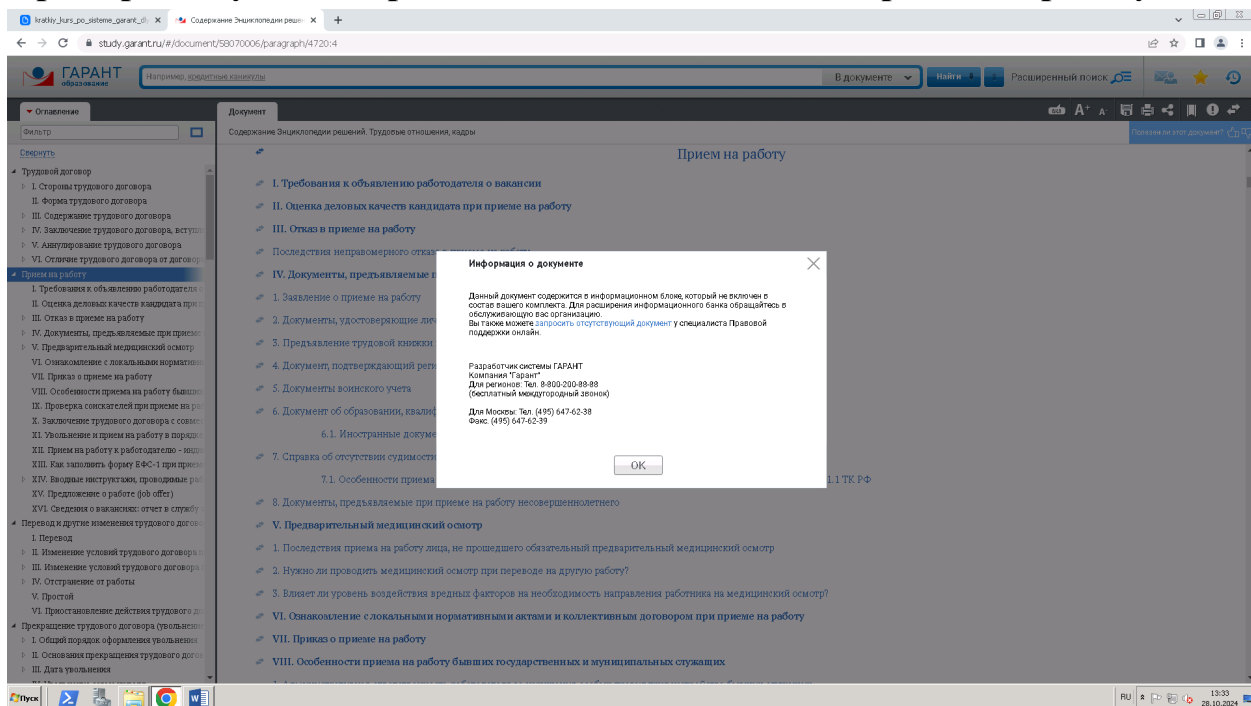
kratkiy_kurs_po_sisteme_garant_ob ×
Содержание Энциклопедии решен ×
+

study.garant.ru/#/document/58070006/paragraph/4720:4

ГАРАНТ образование
Например, кредитные каникулы
В документе
Найти
Расширенный поиск

Оглавление
Фильтр
Свернуть

Трудовой договор
I. Стороны трудового договора
II. Форма трудового договора
III. Содержание трудового договора
IV. Заключение трудового договора, вступ
V. Аннулирование трудового договора
VI. Отличие трудового договора от догово
Прием на работу
I. Требования к объявлению работодателя о
II. Оценка деловых качеств кандидата при п
III. Отказ в приеме на работу
IV. Документы, предъявляемые при приеме
V. Предварительный медицинский осмотр
VI. Ознакомление с локальными нормативн
VII. Приказ о приеме на работу
VIII. Особенности приема на работу бывши
IX. Проверка соискателей при приеме на р
X. Заключение трудового договора с совме
XI. Увольнение и прием на работу в порядк
XII. Прием на работу к работодателю - инд
XIII. Как заполнить форму ЕФС-1 при прием
XIV. Вводные инструктажи, проводимые р
XV. Предложение о работе (job offer)
XVI. Сведения о вакансиях: отчет в службу
Перевод и другие изменения трудового дого
I. Перевод
II. Изменение условий трудового договора
III. Изменение условий трудового договора
IV. Отстранение от работы
V. Простой
VI. Приостановление действия трудового д
Прекращение трудового договора (увольнен
I. Общий порядок оформления увольнения
II. Основания прекращения трудового дого
III. Дата увольнения

Документ
Содержание Энциклопедии решений. Трудовые отношения, кадры
Полезен ли этот документ?

Прием на работу

I. Требования к объявлению работодателя о вакансии
II. Оценка деловых качеств кандидата при приеме на работу
III. Отказ в приеме на работу
Последствия неправомерного отказа
IV. Документы, предъявляемые п
1. Заявление о приеме на работу
2. Документы, удостоверяющие ли
3. Предъявление трудовой книжки
4. Документ, подтверждающий рег
5. Документы воинского учета
6. Документ об образовании, квалиф
6.1. Иностранные докуме
7. Справка об отсутствии судимости
7.1. Особенности приема
1.1 ТК РФ
8. Документы, предъявляемые при приеме на работу несовершеннолетнего
V. Предварительный медицинский осмотр
1. Последствия приема на работу лица, не прошедшего обязательный предварительный медицинский осмотр
2. Нужно ли проводить медицинский осмотр при переводе на другую работу?
3. Влияет ли уровень воздействия вредных факторов на необходимость направления работника на медицинский осмотр?
VI. Ознакомление с локальными нормативными актами и коллективным договором при приеме на работу
VII. Приказ о приеме на работу
VIII. Особенности приема на работу бывших государственных и муниципальных служащих

Информация о документе

Данный документ содержится в информационном блоке, который не включен в состав вашего комплекта. Для расширения информационного банка обращайтесь в обслуживающую вас организацию.
Вы также можете запросить отсутствующий документ у специалиста Правовой поддержки онлайн.

Разработчик системы ГАРАНТ
Компания "Гарант"
Для регионов: Тел. 8-800-200-88-88
(бесплатный междугородный звонок)

Для Москвы: Тел. (495) 647-62-38
Факс. (495) 647-62-39

OK

Пуск
RU 13:33 28.10.2024